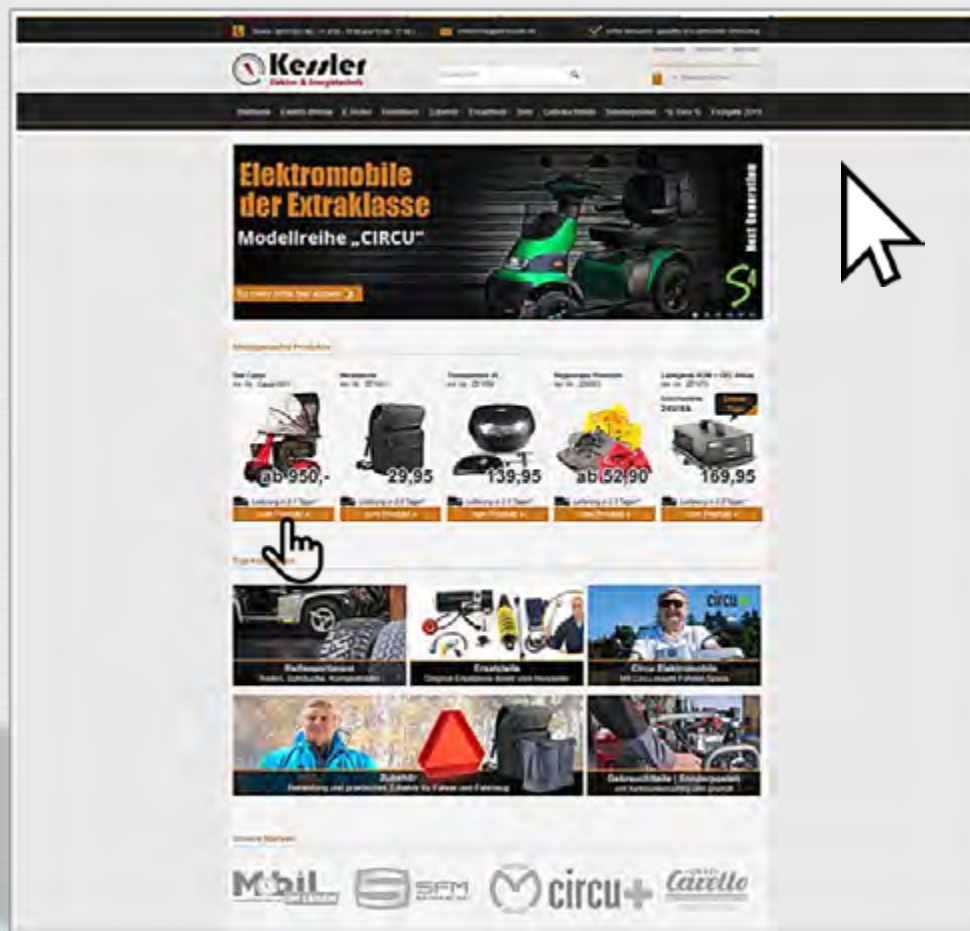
Kessler
Elektro & Energietechnik

Elektromobile
der Extraklasse
Modellreihe „CIRCU"

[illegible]

Meistgesuchte Produkte

ab 950,-
29,95
139,95
ab 52,90
189,95

Zum Produkt »
Zum Produkt »
Zum Produkt »
Zum Produkt »
Zum Produkt »

Reifensortiment
Ersatzteile
Circu Elektromobile
Zubehör
Gebrauchtteile | Sonderposten

Unsere Marken

Mobil
SFM
circu+
Carello